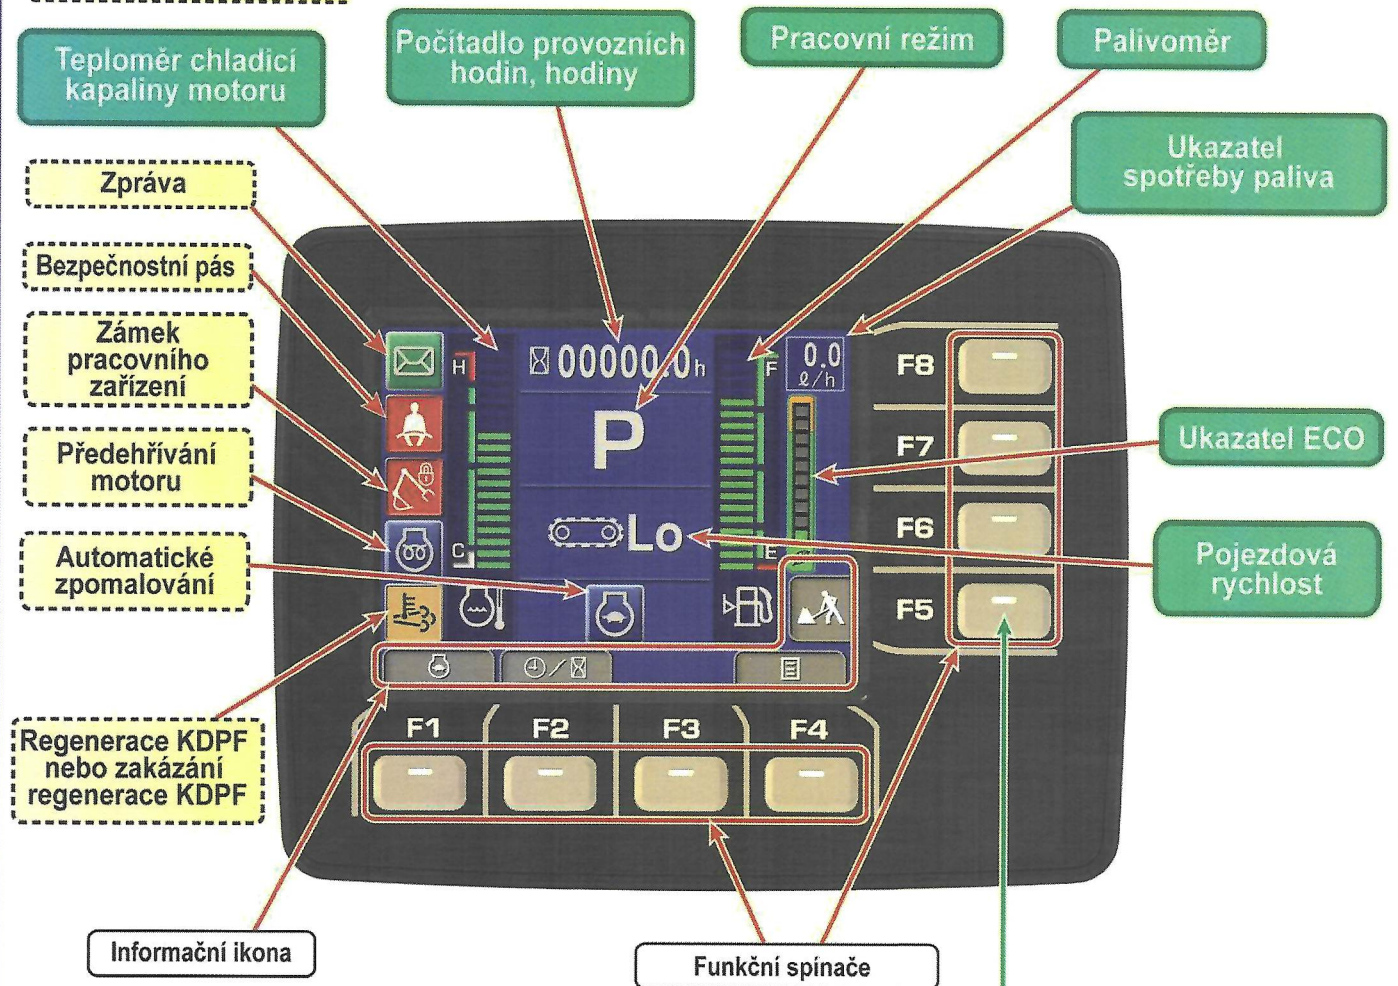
Teploměr chladicí kapaliny motoru

Počítadlo provozních hodin, hodiny

Pracovní režim

Palivoměr

Ukazatel spotřeby paliva

Zpráva

Bezpečnostní pás

Zámek pracovního zařízení

Předehřívání motoru

Automatické zpomalování

Regenerace KDPF nebo zakázání regenerace KDPF

Ukazatel ECO

Pojezdová rychlost

H

C

00000.0h

P

Lo

F

E

0.0 ℓ/h

F8

F7

F6

F5

F1

F2

F3

F4

Informační ikona

Funkční spínače